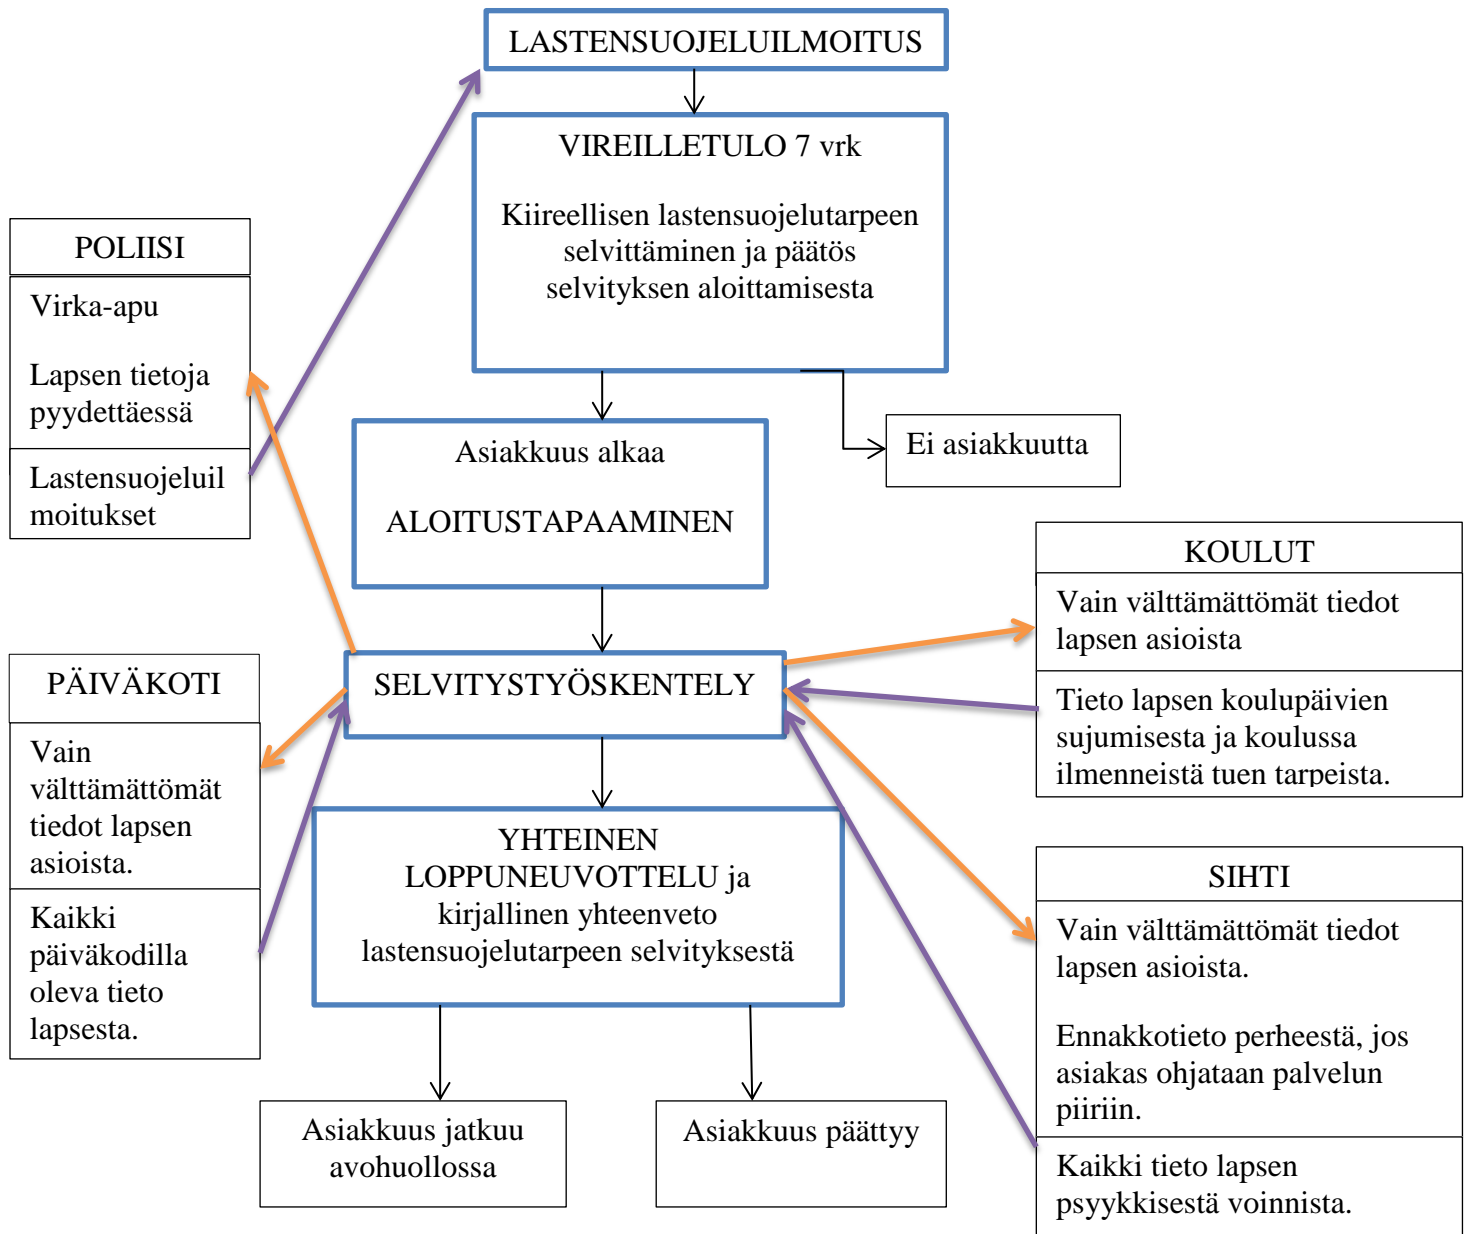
LASTENSUOJELUILMOITUS

VIREILLETULO 7 vrk

Kiireellisen lastensuojelutarpeen selvittäminen ja päätös selvityksen aloittamisesta

POLIISI

Virka-apu

Lapsen tietoja pyydettäessä

Lastensuojeluil moitukset

Asiakkuus alkaa

ALOITUSTAPAAMINEN

Ei asiakkuutta

KOULUT

Vain välttämättömät tiedot lapsen asioista

Tieto lapsen koulupäivien sujumisesta ja koulussa ilmenneistä tuen tarpeista.

PÄIVÄKOTI

Vain välttämättömät tiedot lapsen asioista.

Kaikki päiväkodilla oleva tieto lapsesta.

SELVITYSTYÖSKENTELY

YHTEINEN LOPPUNEUVOTTELU ja kirjallinen yhteenveto lastensuojelutarpeen selvityksestä

SIHTI

Vain välttämättömät tiedot lapsen asioista.

Ennakkotieto perheestä, jos asiakas ohjataan palvelun piiriin.

Kaikki tieto lapsen psyykkisestä voinnista.

Asiakkuus jatkuu avohuollossa

Asiakkuus päättyy